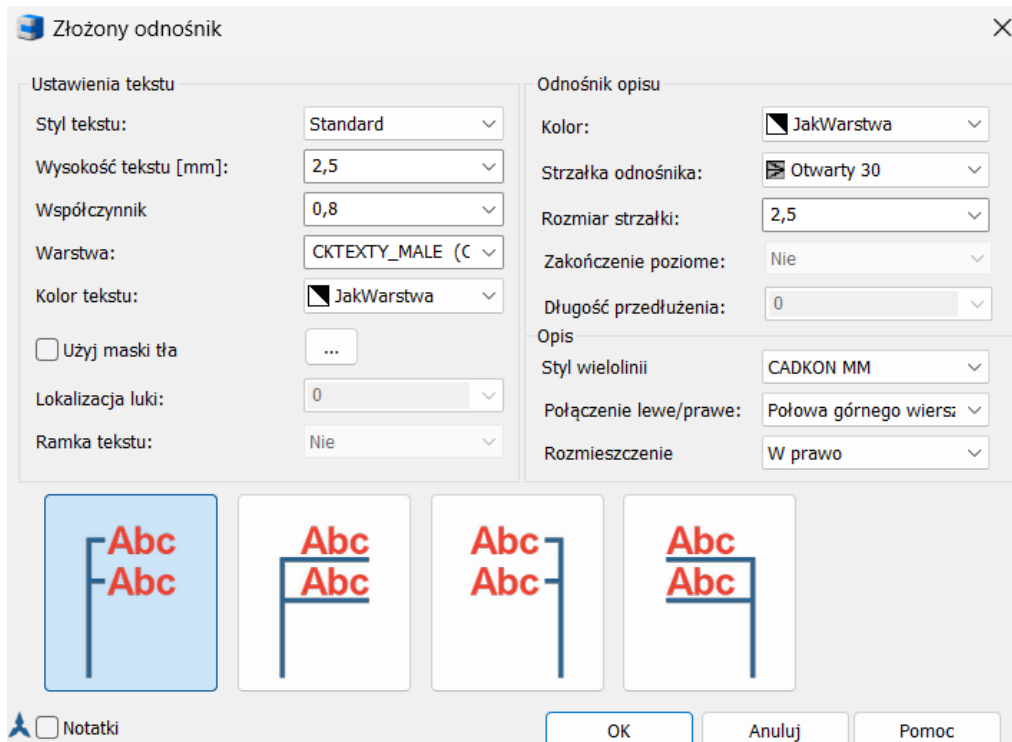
Złożony odnośnik

Ustawienia tekstu

Styl tekstu: Standard

Wysokość tekstu [mm]: 2,5

Współczynnik 0,8

Warstwa: CKTEXTY_MALE (C

Kolor tekstu: JakWarstwa

Użyj maski tła ...

Lokalizacja luki: 0

Ramka tekstu: Nie

Odnośnik opisu

Kolor: JakWarstwa

Strzałka odnośnika: Otwarty 30

Rozmiar strzałki: 2,5

Zakończenie poziome: Nie

Długość przedłużenia: 0

Opis

Styl wielolinii CADKON MM

Połączenie lewe/prawe: Połowa górnego wiersz

Rozmieszczenie W prawo

Abc Abc

Abc Abc

Abc Abc

Abc Abc

Notatki

OK Anuluj Pomoc